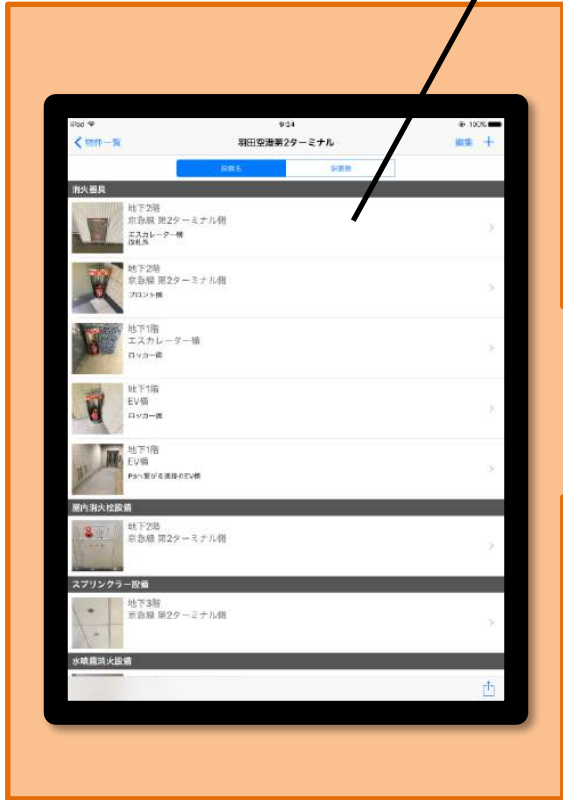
iPad 9:24 100%

物件一覧 羽田空港第2ターミナル 編集 +

設備名 設置数

消火器具

地下2階
京急線 第2ターミナル側
エスカレーター横
改札外

地下2階
京急線 第2ターミナル側
フロント横

地下1階
エスカレーター横
ロッカー前

地下1階
EV横
ロッカー前

地下1階
EV横
P3へ繋がる通路のEV横

屋内消火栓設備

地下2階
京急線 第2ターミナル側

スプリンクラー設備

地下3階
京急線 第2ターミナル側

水噴霧消火設備